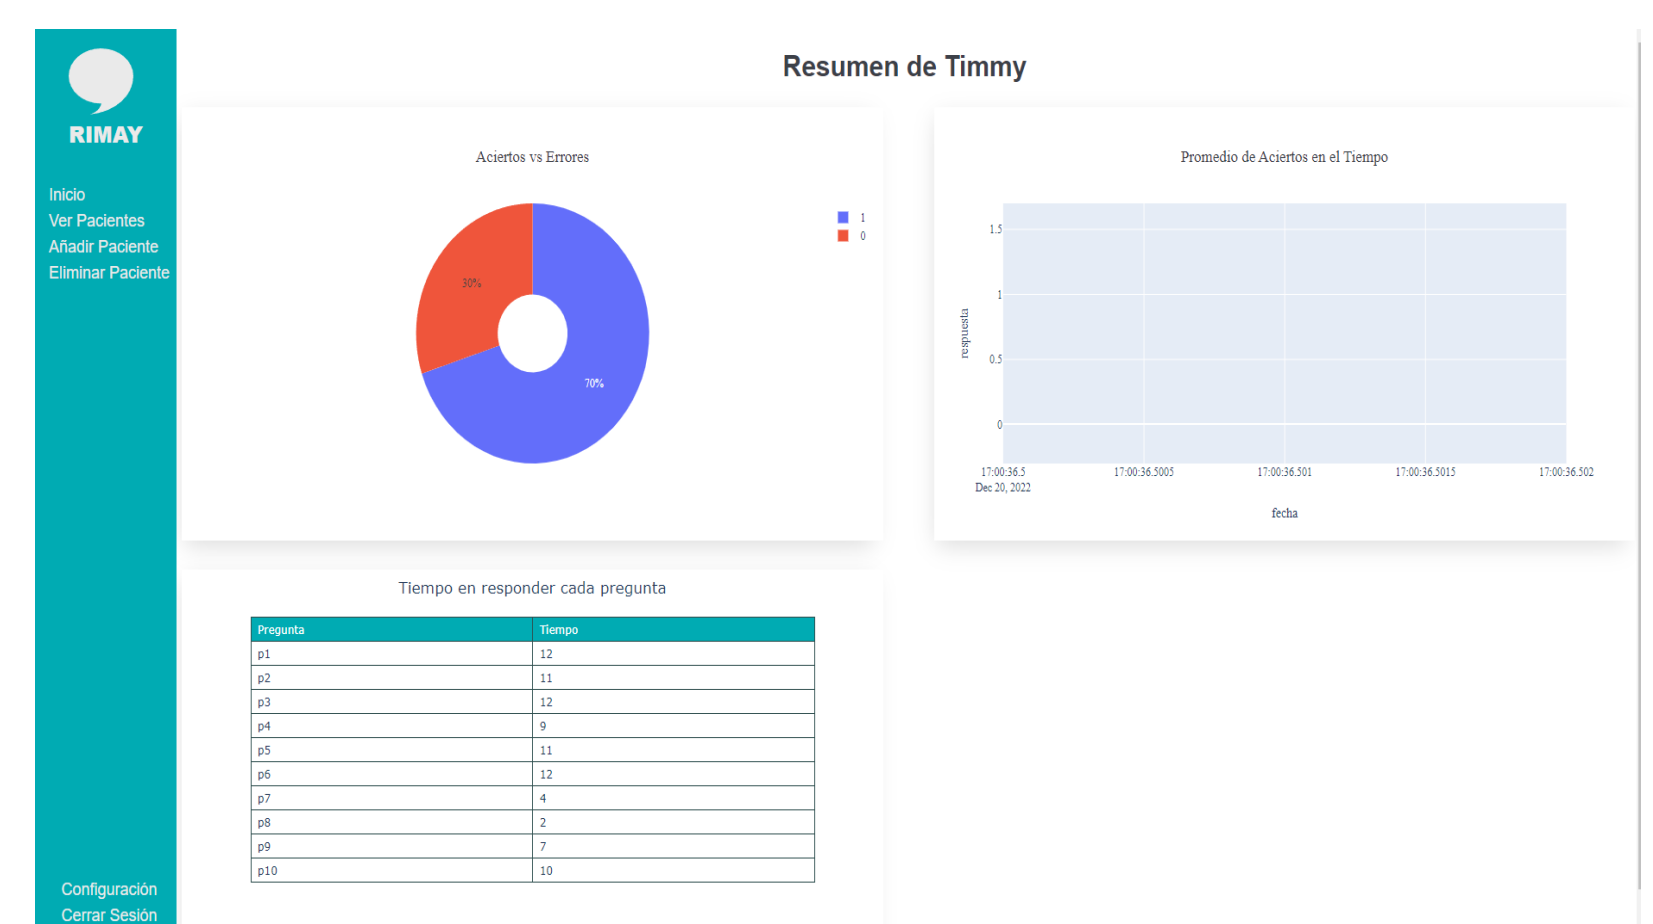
RIMAY

Inicio
Ver Pacientes
Añadir Paciente
Eliminar Paciente

Resumen de Timmy

Aciertos vs Errores

1
0

30%
70%

Promedio de Aciertos en el Tiempo

1.5
1
0.5
0

respuesta

17:00:36.5
Dec 20, 2022
17:00:36.5005
17:00:36.501
17:00:36.5015
17:00:36.502

fecha

Tiempo en responder cada pregunta

| Pregunta | Tiempo |
|---|---|
| p1 | 12 |
| p2 | 11 |
| p3 | 12 |
| p4 | 9 |
| p5 | 11 |
| p6 | 12 |
| p7 | 4 |
| p8 | 2 |
| p9 | 7 |
| p10 | 10 |

Configuración
Cerrar Sesión